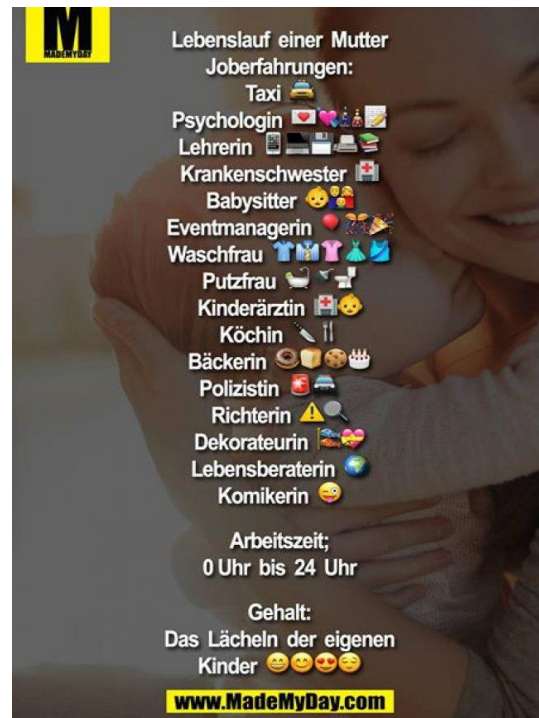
M
MADEMYDAY

Lebenslauf einer Mutter
Joberfahrungen:
Taxi
Psychologin
Lehrerin
Krankenschwester
Babysitter
Eventmanagerin
Waschfrau
Putzfrau
Kinderärztin
Köchin
Bäckerin
Polizistin
Richterin
Dekorateurin
Lebensberaterin
Komikerin

Arbeitszeit;
0 Uhr bis 24 Uhr

Gehalt:
Das Lächeln der eigenen Kinder

www.MadeMyDay.com